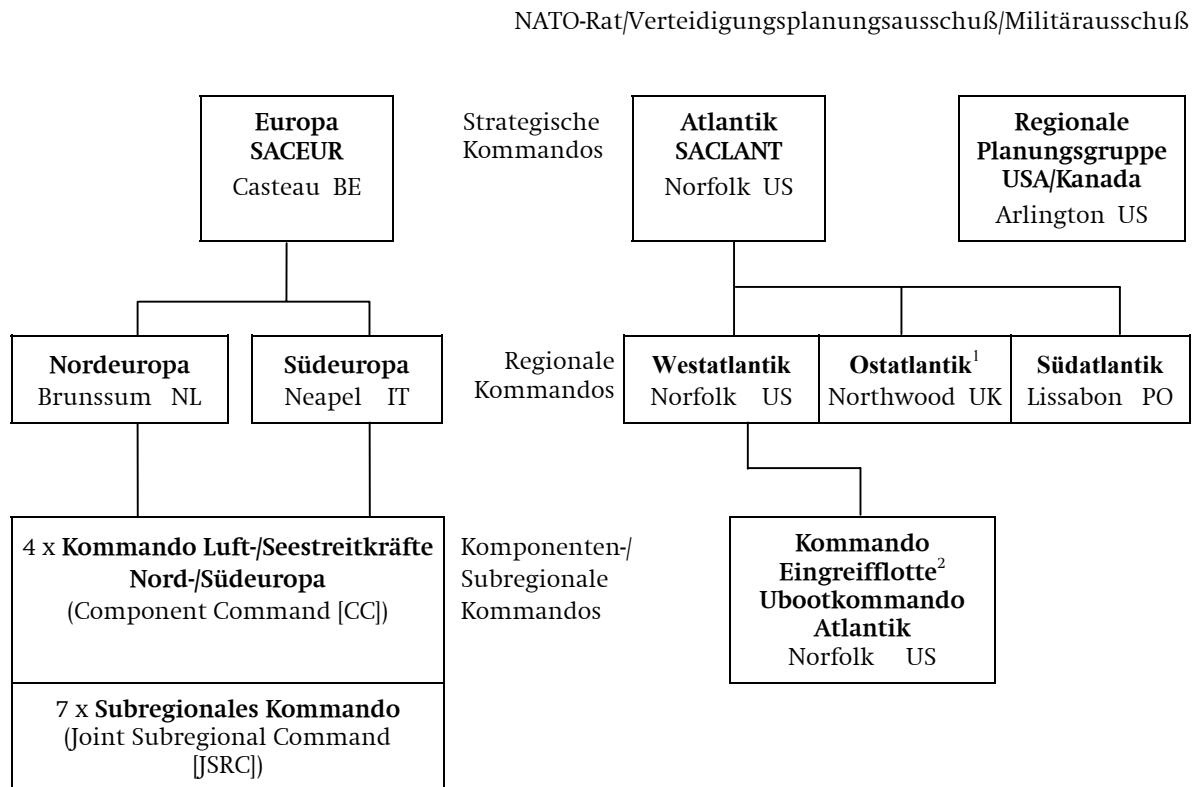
NATO-Rat/Verteidigungsplanungsausschuß/Militärausschuß

**Europa SACEUR**
Casteau BE

Strategische Kommandos

**Atlantik SACLANT**
Norfolk US

**Regionale Planungsgruppe USA/Kanada**
Arlington US

**Nordeuropa**
Brunssum NL

**Südeuropa**
Neapel IT

Regionale Kommandos

**Westatlantik**
Norfolk US

**Ostatlantik**$^1$
Northwood UK

**Südatlantik**
Lissabon PO

4 x **Kommando Luft-/Seestreitkräfte Nord-/Südeuropa**
(Component Command [CC])

Komponenten-/ Subregionale Kommandos

**Kommando Eingreifflotte**$^2$ **Ubootkommando Atlantik**
Norfolk US

7 x **Subregionales Kommando**
(Joint Subregional Command [JSRC])